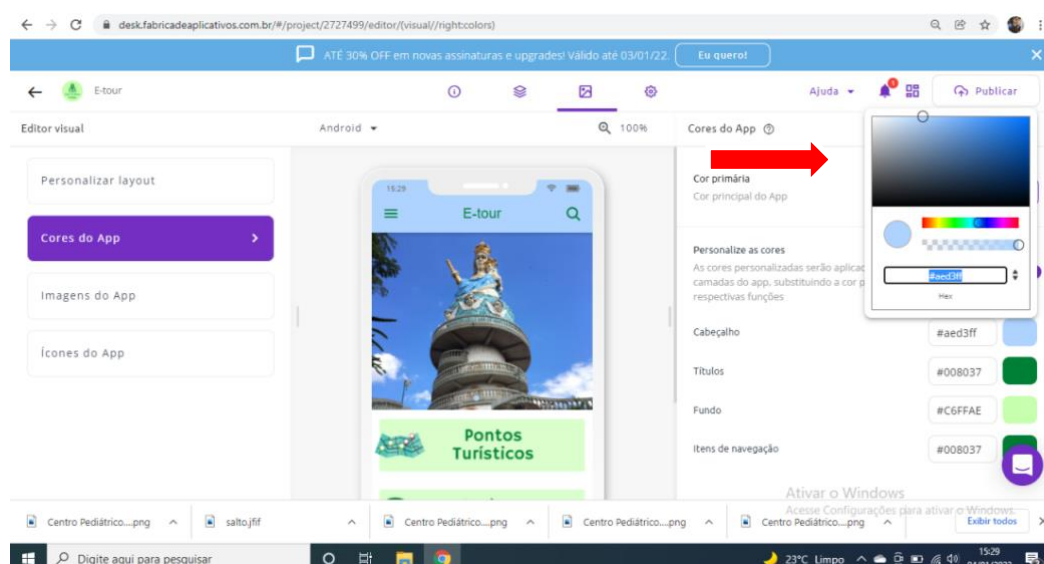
desk.fabricadeaplicativos.com.br/#/project/2727499/editor/(visual//right:colors)

ATÉ 30% OFF em novas assinaturas e upgrades! Válido até 03/01/22. Eu quero!

E-tour

Ajuda Publicar

Editor visual

Android

100%

Cores do App

Personalizar layout

Cores do App

Imagens do App

Ícones do App

15:29

E-tour

Pontos Turísticos

Cor primária
Cor principal do App

Personalize as cores
As cores personalizadas serão aplicad camadas do app, substituindo a cor p respectivas funções

#aed3ff
Hex

Cabeçalho #aed3ff

Títulos #008037

Fundo #C6FFAE

Itens de navegação #008037

Ativar o Windows
Acesse Configurações para ativar o Windows.

Centro Pediátrico....png
salto.jfif
Centro Pediátrico....png
Centro Pediátrico....png
Centro Pediátrico....png
Exibir todos

Digite aqui para pesquisar

23°C Limpo

15:29
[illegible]